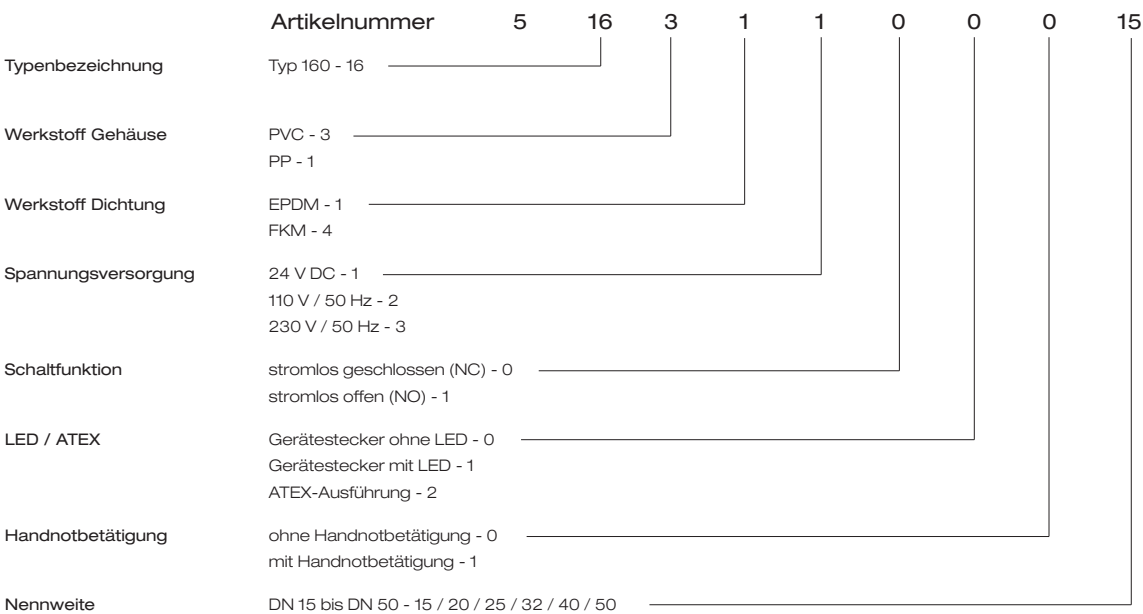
Artikelnummer 5 16 3 1 1 0 0 0 15

Typenbezeichnung Typ 160 - 16

Werkstoff Gehäuse PVC - 3
PP - 1

Werkstoff Dichtung EPDM - 1
FKM - 4

Spannungsversorgung 24 V DC - 1
110 V / 50 Hz - 2
230 V / 50 Hz - 3

Schaltfunktion stromlos geschlossen (NC) - 0
stromlos offen (NO) - 1

LED / ATEX Gerätestecker ohne LED - 0
Gerätestecker mit LED - 1
ATEX-Ausführung - 2

Handnotbetätigung ohne Handnotbetätigung - 0
mit Handnotbetätigung - 1

Nennweite DN 15 bis DN 50 - 15 / 20 / 25 / 32 / 40 / 50